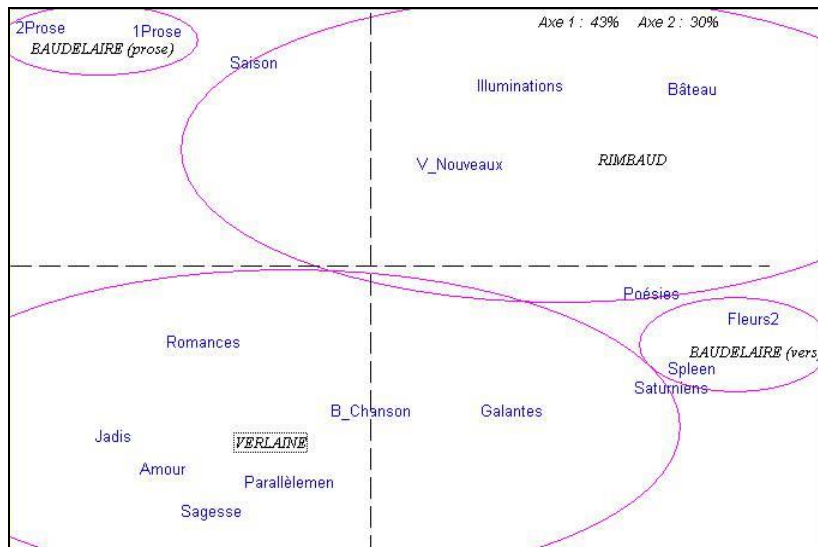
2Prose
1Prose
BAUDELAIRE (prose)
Saison
Axe 1 : 43%   Axe 2 : 30%
Illuminations
Bâteau
V_Nouveaux
RIMBAUD
Poésies
Fleurs2
BAUDELAIRE (vers
Spleen
Saturniens
Romances
B_Chanson
Galantes
Jadis
VERLAINE
Amour
Parallèlemen
Sagesse